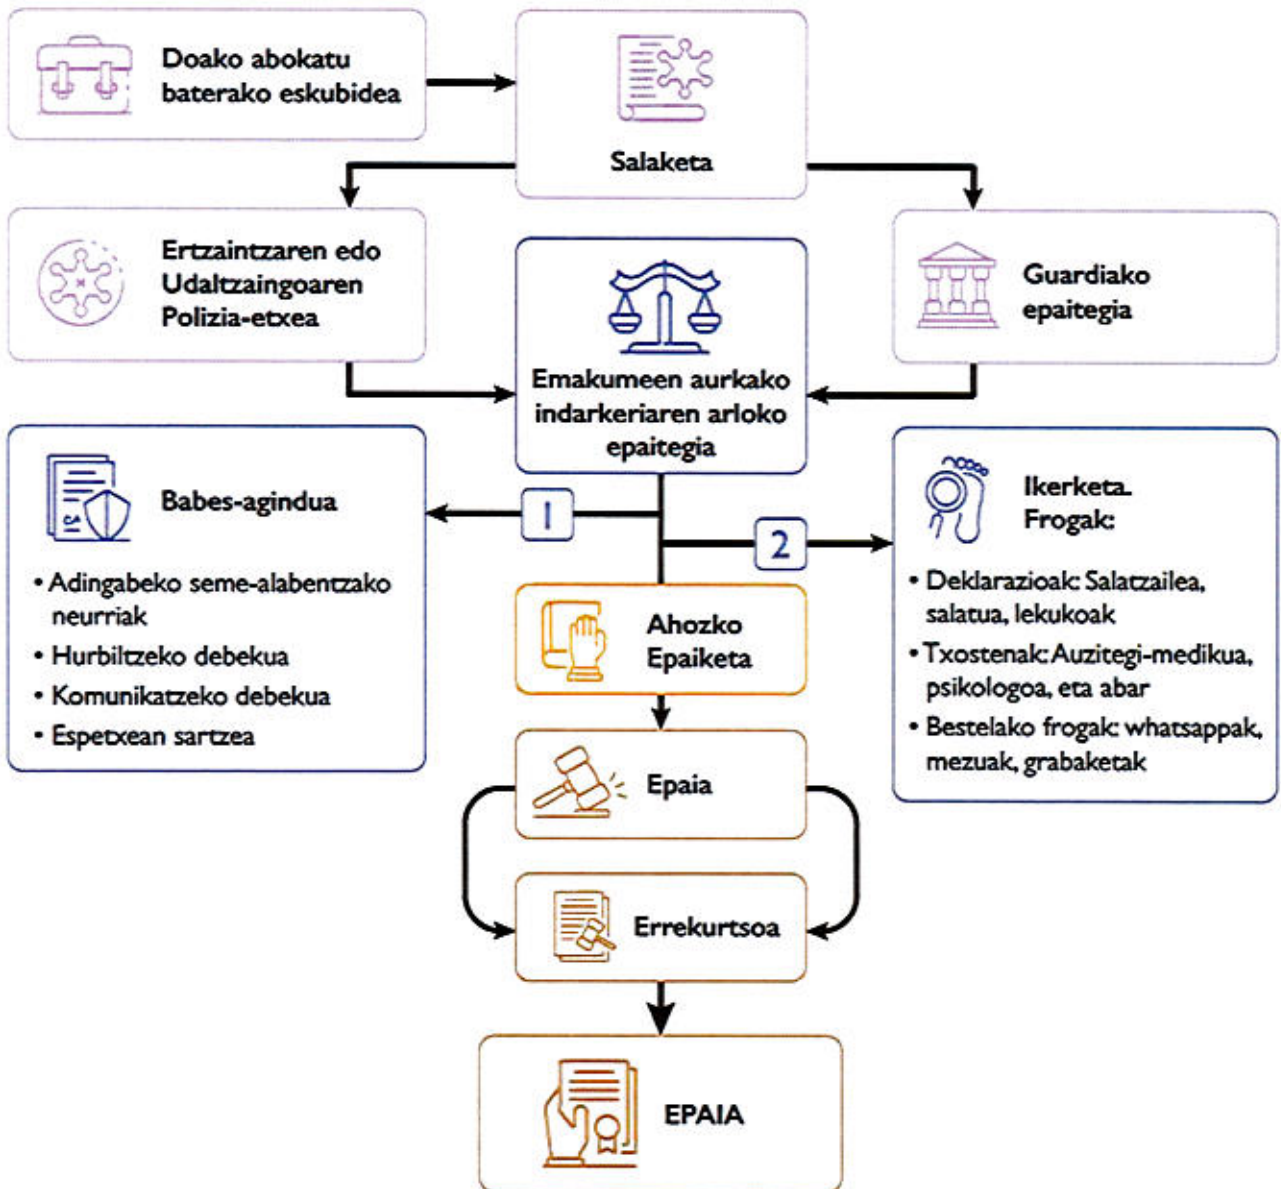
Doako abokatu baterako eskubidea

Salaketa

Ertzaintzaren edo Udaltzaingoaren Polizia-etxea

Emakumeen aurkako indarkeriaren arloko epaitegia

Guardiako epaitegia

Babes-agindua

• Adingabeko seme-alabentzako neurriak
• Hurbiltzeko debekua
• Komunikatzeko debekua
• Espetxean sartzea

1

2

Ikerketa. Frogak:

• Deklarazioak: Salatzailea, salatua, lekukoak
• Txostenak: Auzitegi-medikua, psikologoa, eta abar
• Bestelako frogak: whatsappak, mezuak, grabaketak

Ahozko Epaiketa

Epaia

Errekurtsoa

EPAIA